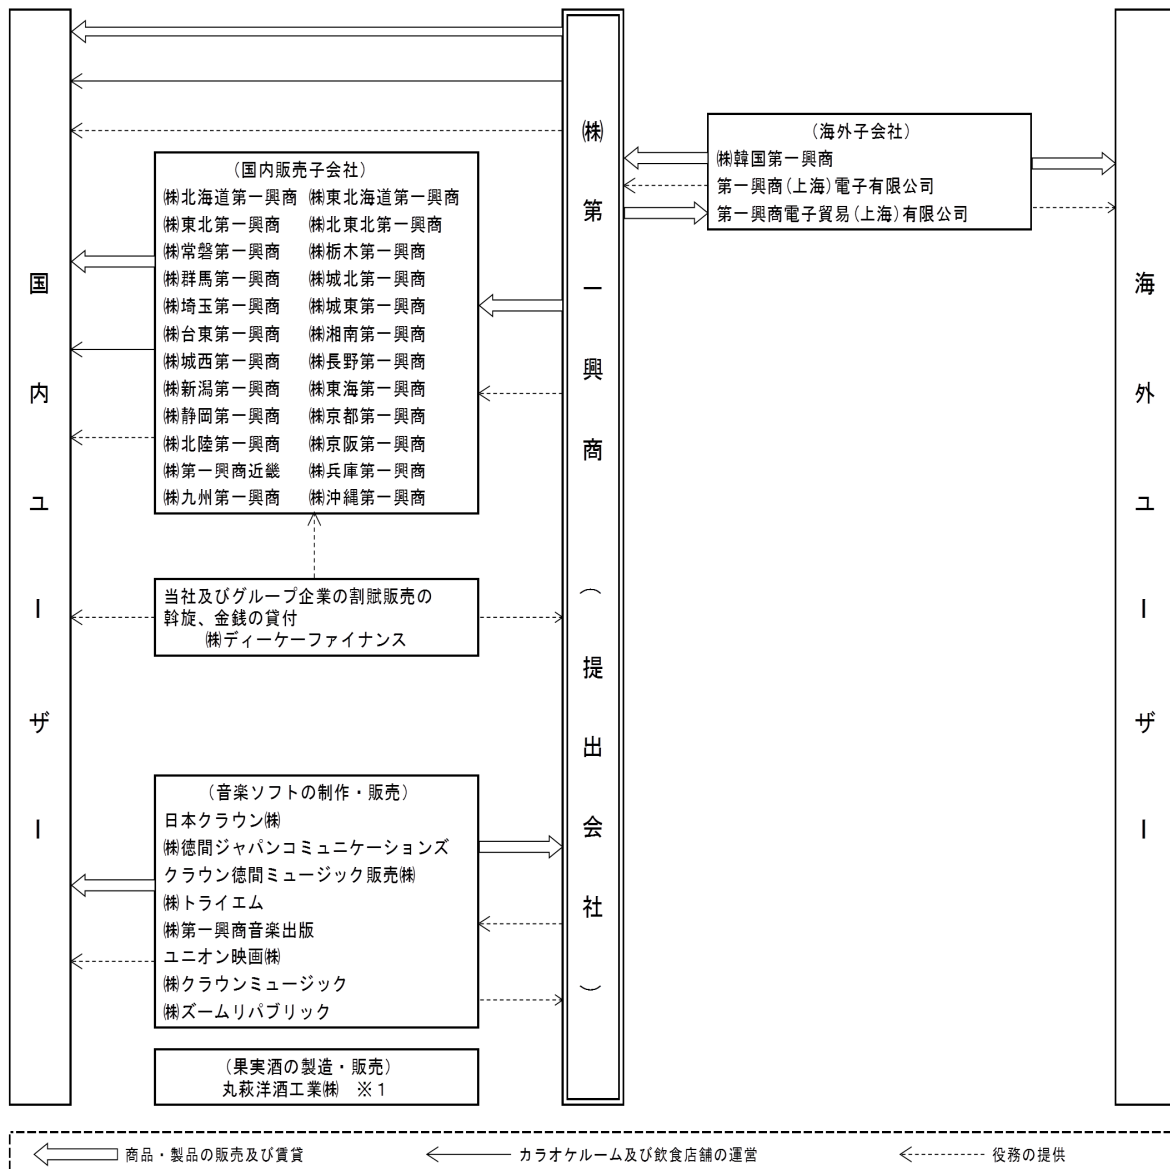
国内ユーザー

㈱第一興商（提出会社）

海外ユーザー

（海外子会社）
㈱韓国第一興商
第一興商(上海)電子有限公司
第一興商電子貿易(上海)有限公司

（国内販売子会社）
㈱北海道第一興商 ㈱東北海道第一興商
㈱東北第一興商 ㈱北東北第一興商
㈱常磐第一興商 ㈱栃木第一興商
㈱群馬第一興商 ㈱城北第一興商
㈱埼玉第一興商 ㈱城東第一興商
㈱台東第一興商 ㈱湘南第一興商
㈱城西第一興商 ㈱長野第一興商
㈱新潟第一興商 ㈱東海第一興商
㈱静岡第一興商 ㈱京都第一興商
㈱北陸第一興商 ㈱京阪第一興商
㈱第一興商近畿 ㈱兵庫第一興商
㈱九州第一興商 ㈱沖縄第一興商

当社及びグループ企業の割賦販売の斡旋、金銭の貸付
㈱ディーケーファイナンス

（音楽ソフトの制作・販売）
日本クラウン㈱
㈱徳間ジャパンコミュニケーションズ
クラウン徳間ミュージック販売㈱
㈱トライエム
㈱第一興商音楽出版
ユニオン映画㈱
㈱クラウンミュージック
㈱ズームリパブリック

（果実酒の製造・販売）
丸萩洋酒工業㈱ ※1

商品・製品の販売及び賃貸
カラオケルーム及び飲食店舗の運営
役務の提供